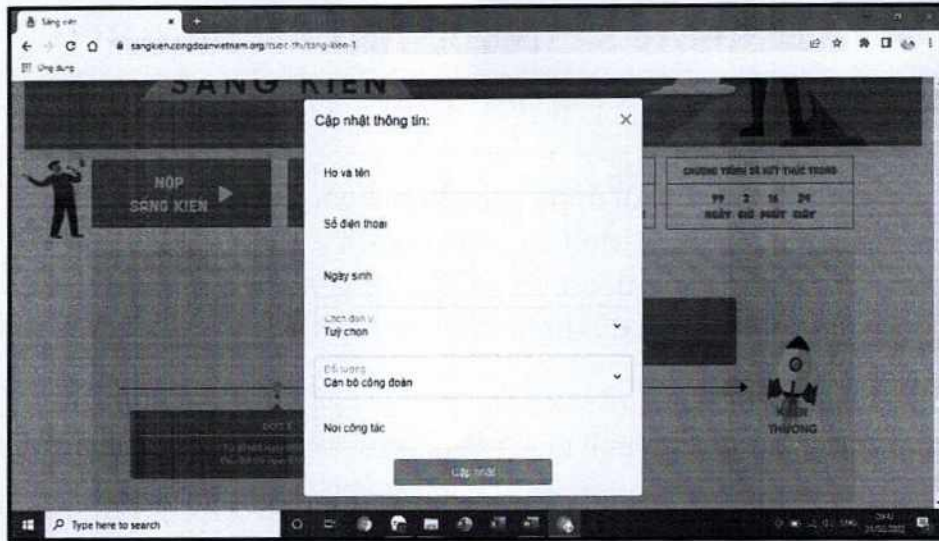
Sáng kiến

sangkiencongdoanvietnam.org/cuoc-thi/sang-kien-1

Ứng dụng

SÁNG KIẾN

NỘP SÁNG KIẾN

CHƯƠNG TRÌNH SẼ KẾT THÚC TRONG

99 NGÀY 2 GIỜ 16 PHÚT 24 GIÂY

Cập nhật thông tin:

Họ và tên

Số điện thoại

Ngày sinh

Chọn đơn vị
Tuỳ chọn

Đối tượng
Cán bộ công đoàn

Nơi công tác

Cập nhật

ĐỢT 1

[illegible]

KHEN THƯỞNG

Type here to search